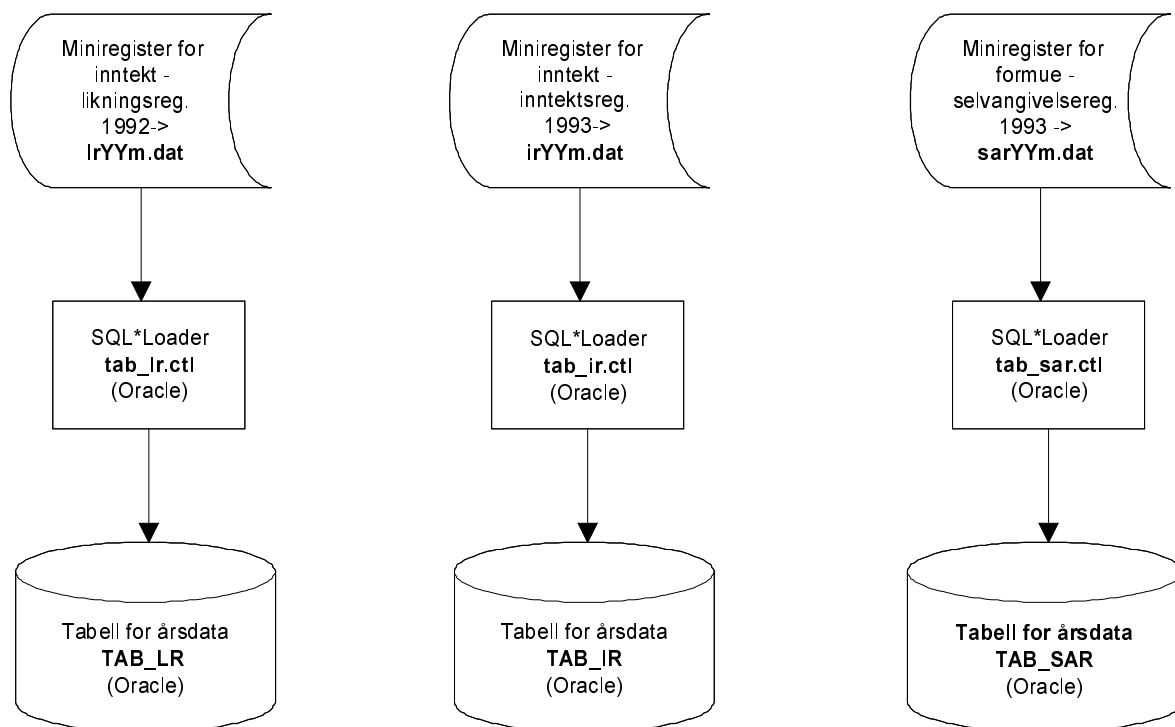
Miniregister for inntekt - likningsreg. 1992->
**lrYYm.dat**

SQL*Loader
**tab_lr.ctl**
(Oracle)

Tabell for årsdata
**TAB_LR**
(Oracle)

Miniregister for inntekt - inntektsreg. 1993->
**irYYm.dat**

SQL*Loader
**tab_ir.ctl**
(Oracle)

Tabell for årsdata
**TAB_IR**
(Oracle)

Miniregister for formue - selvangivelsereg. 1993 ->
**sarYYm.dat**

SQL*Loader
**tab_sar.ctl**
(Oracle)

**Tabell for årsdata**
**TAB_SAR**
(Oracle)